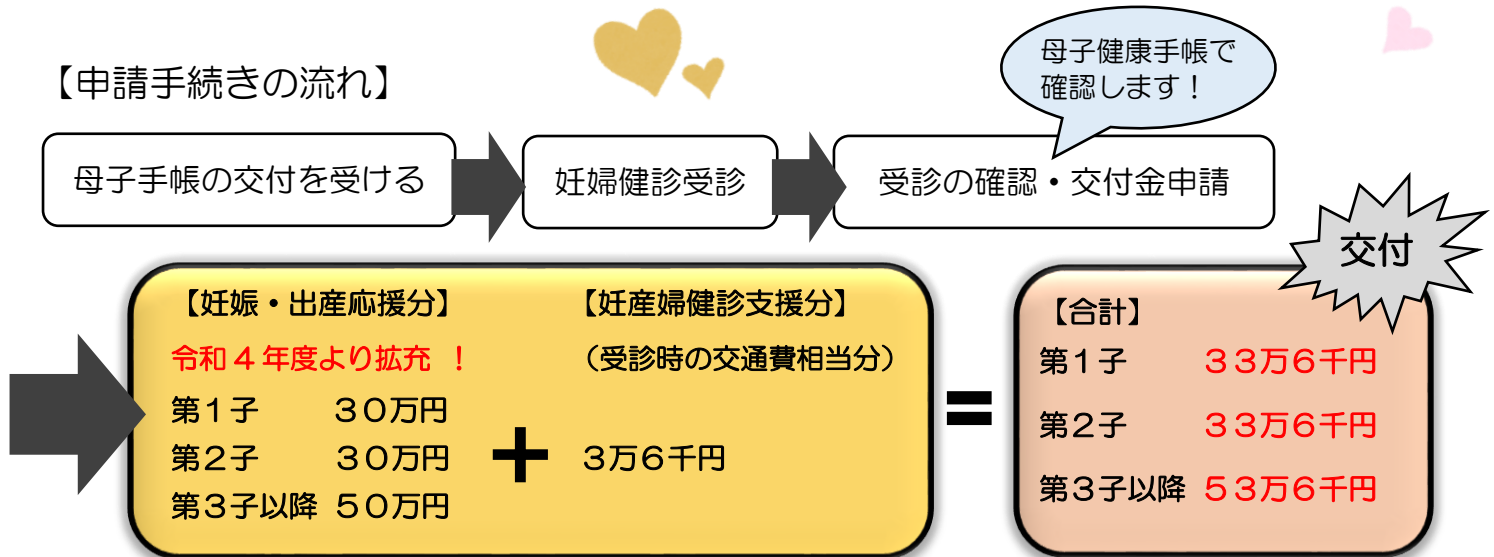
【申請手続きの流れ】

母子健康手帳で確認します！

母子手帳の交付を受ける

妊婦健診受診

受診の確認・交付金申請

交付

【妊娠・出産応援分】

令和４年度より拡充 ！

第１子　30万円
第２子　30万円
第３子以降　50万円

＋

【妊産婦健診支援分】

（受診時の交通費相当分）

3万6千円

＝

【合計】

第１子　33万6千円
第２子　33万6千円
第３子以降　53万6千円